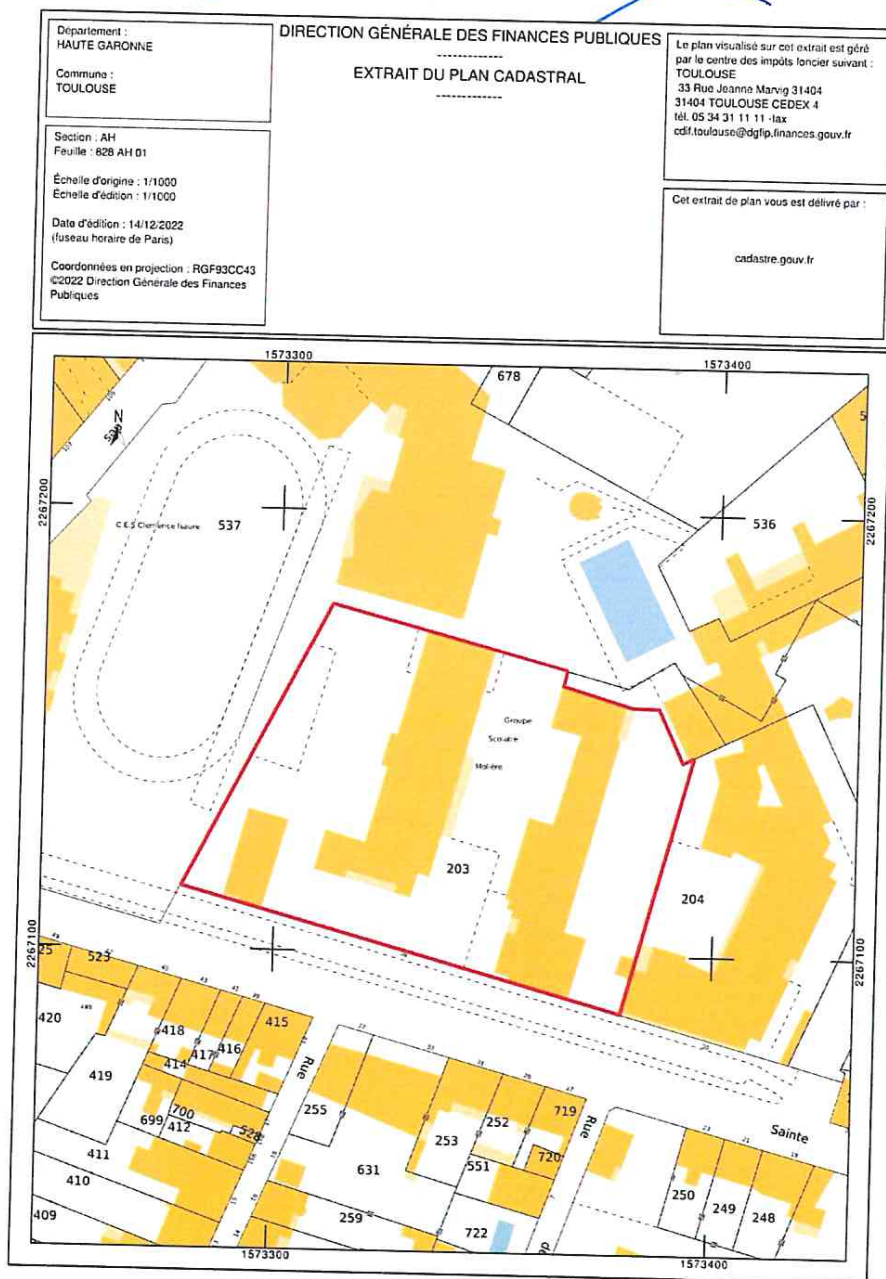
Département :
HAUTE GARONNE

Commune :
TOULOUSE

DIRECTION GÉNÉRALE DES FINANCES PUBLIQUES

EXTRAIT DU PLAN CADASTRAL

Le plan visualisé sur cet extrait est géré par le centre des impôts foncier suivant :
TOULOUSE
33 Rue Jeanne Marvig 31404
31404 TOULOUSE CEDEX 4
tél. 05 34 31 11 11 -fax
cdif.toulouse@dgfip.finances.gouv.fr

Section : AH
Feuille : 628 AH 01

Échelle d'origine : 1/1000
Échelle d'édition : 1/1000

Date d'édition : 14/12/2022
(fuseau horaire de Paris)

Coordonnées en projection : RGF93CC43
©2022 Direction Générale des Finances Publiques

Cet extrait de plan vous est délivré par :

cadastre.gouv.fr

1573300
1573400
678
N
2267200
2267200
C E S Clémence Isaure
537
536
Groupe
Scolaire
Molière
203
204
2267100
2267100
525
523
420
418
417
416
415
414
419
700
699
412
528
411
410
409
Rue
255
253
252
719
720
551
631
Rue
Sainte
250
249
248
259
722
1573300
1573400